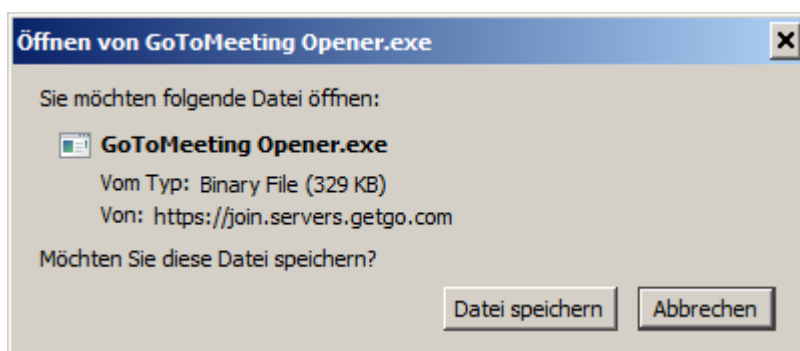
Öffnen von GoToMeeting Opener.exe

Sie möchten folgende Datei öffnen:

GoToMeeting Opener.exe

Vom Typ: Binary File (329 KB)

Von: https://join.servers.getgo.com

Möchten Sie diese Datei speichern?

Datei speichern

Abbrechen